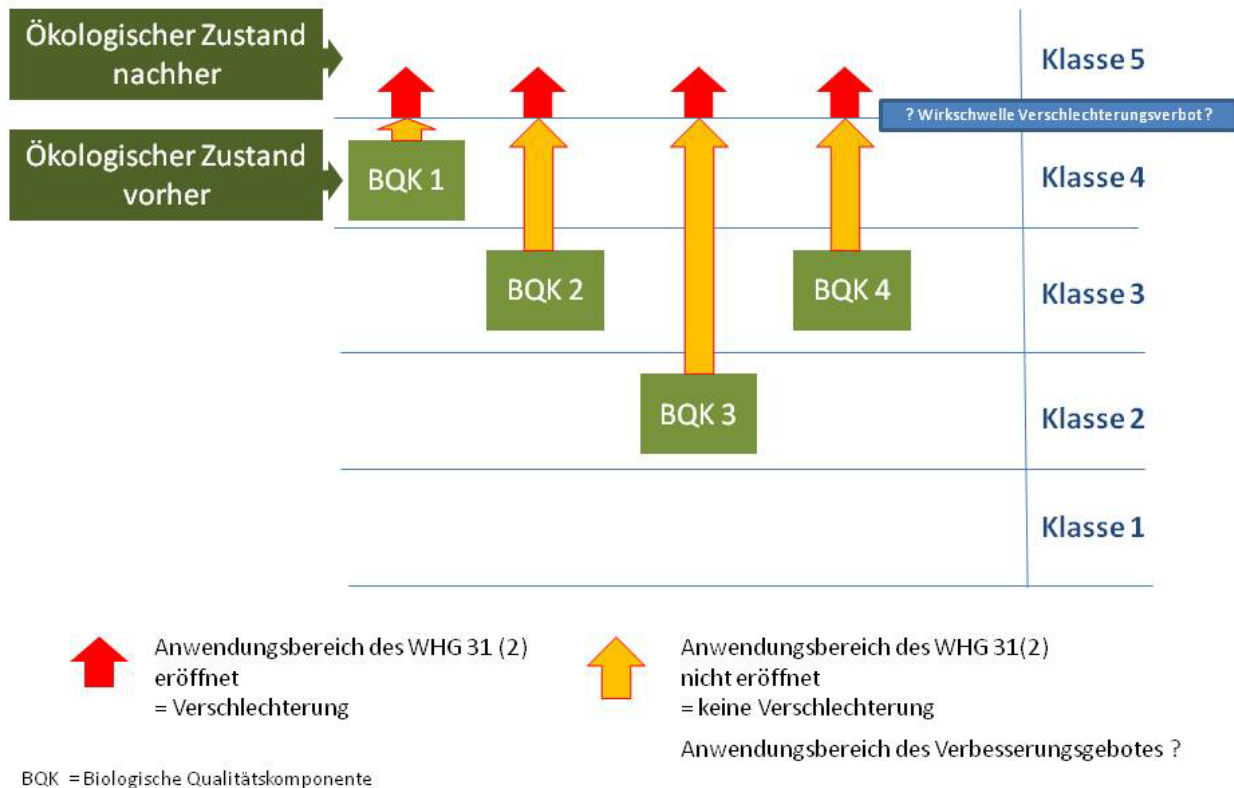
Ökologischer Zustand nachher

Ökologischer Zustand vorher

Klasse 5

? Wirkschwelle Verschlechterungsverbot ?

BQK 1

Klasse 4

BQK 2

BQK 4

Klasse 3

BQK 3

Klasse 2

Klasse 1

Anwendungsbereich des WHG 31 (2) eröffnet
= Verschlechterung

Anwendungsbereich des WHG 31(2) nicht eröffnet
= keine Verschlechterung

Anwendungsbereich des Verbesserungsgebotes ?

BQK = Biologische Qualitätskomponente